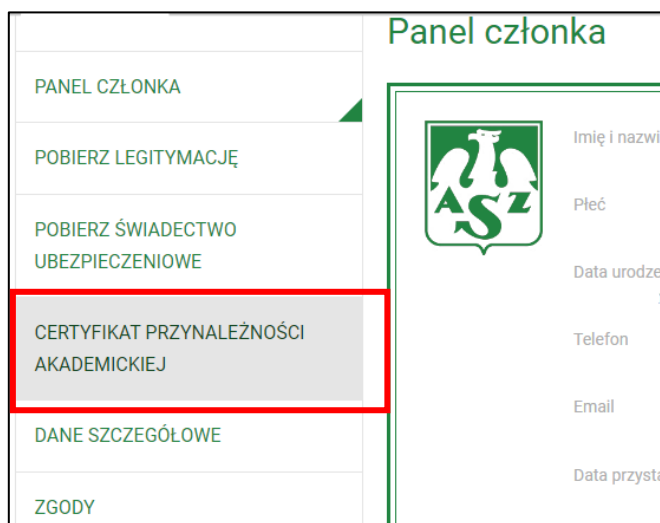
PANEL CZŁONKA

POBIERZ LEGITYMACJĘ

POBIERZ ŚWIADECTWO UBEZPIECZENIOWE

CERTYFIKAT PRZYNALEŻNOŚCI AKADEMICKIEJ

DANE SZCZEGÓŁOWE

ZGODY

Panel członka

AZS

Imię i nazwi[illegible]

Płeć

Data urodze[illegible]

Telefon

Email

Data przyst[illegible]